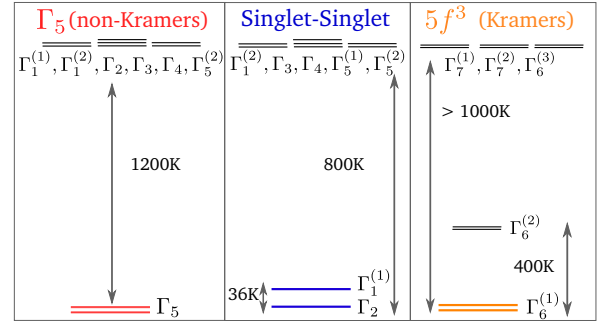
| $\Gamma_5$ (non-Kramers) | Singlet-Singlet | $5f^3$ (Kramers) |
|---|---|---|
| $\Gamma_1^{(1)}, \Gamma_1^{(2)}, \Gamma_2, \Gamma_3, \Gamma_4, \Gamma_5^{(2)}$ | $\Gamma_1^{(2)}, \Gamma_3, \Gamma_4, \Gamma_5^{(1)}, \Gamma_5^{(2)}$ | $\Gamma_7^{(1)}, \Gamma_7^{(2)}, \Gamma_6^{(3)}$ |
| 1200K | 800K | > 1000K |
| | | $\Gamma_6^{(2)}$ |
| | | 400K |
| $\Gamma_5$ | 36K $\Gamma_1^{(1)}$ $\Gamma_2$ | $\Gamma_6^{(1)}$ |